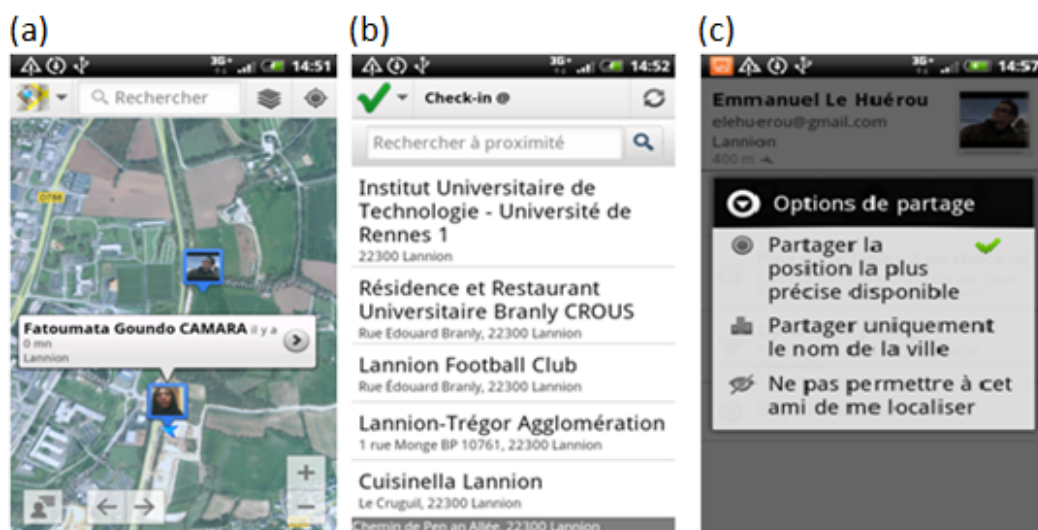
(a)

14:51

Rechercher

D788

Fatoumata Goundo CAMARA il y a 0 mn
Lannion

+

−

(b)

14:52

Check-in

Rechercher à proximité

Institut Universitaire de Technologie - Université de Rennes 1
22300 Lannion

Résidence et Restaurant Universitaire Branly CROUS
Rue Edouard Branly, 22300 Lannion

Lannion Football Club
Rue Édouard Branly, 22300 Lannion

Lannion-Trégor Agglomération
1 rue Monge BP 10761, 22300 Lannion

Cuisinella Lannion
Le Cruguil, 22300 Lannion

Chemin de Pen an Allée, 22300 Lannion

(c)

14:57

Emmanuel Le Huérou
elehuerou@gmail.com
Lannion
400 m

Options de partage

Partager la position la plus précise disponible

Partager uniquement le nom de la ville

Ne pas permettre à cet ami de me localiser